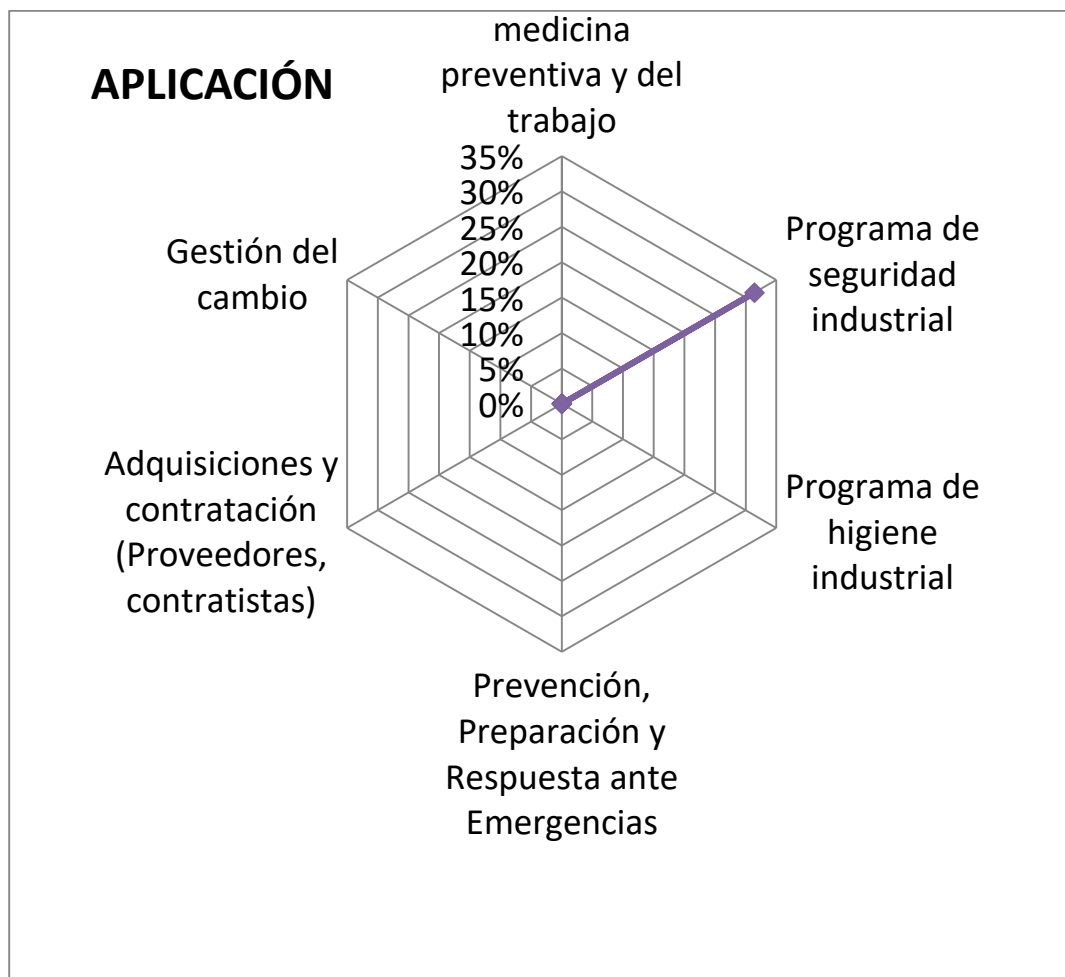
APLICACIÓN

medicina preventiva y del trabajo

35%
30%
25%
20%
15%
10%
5%
0%

Programa de seguridad industrial

Programa de higiene industrial

Prevención, Preparación y Respuesta ante Emergencias

Adquisiciones y contratación (Proveedores, contratistas)

Gestión del cambio